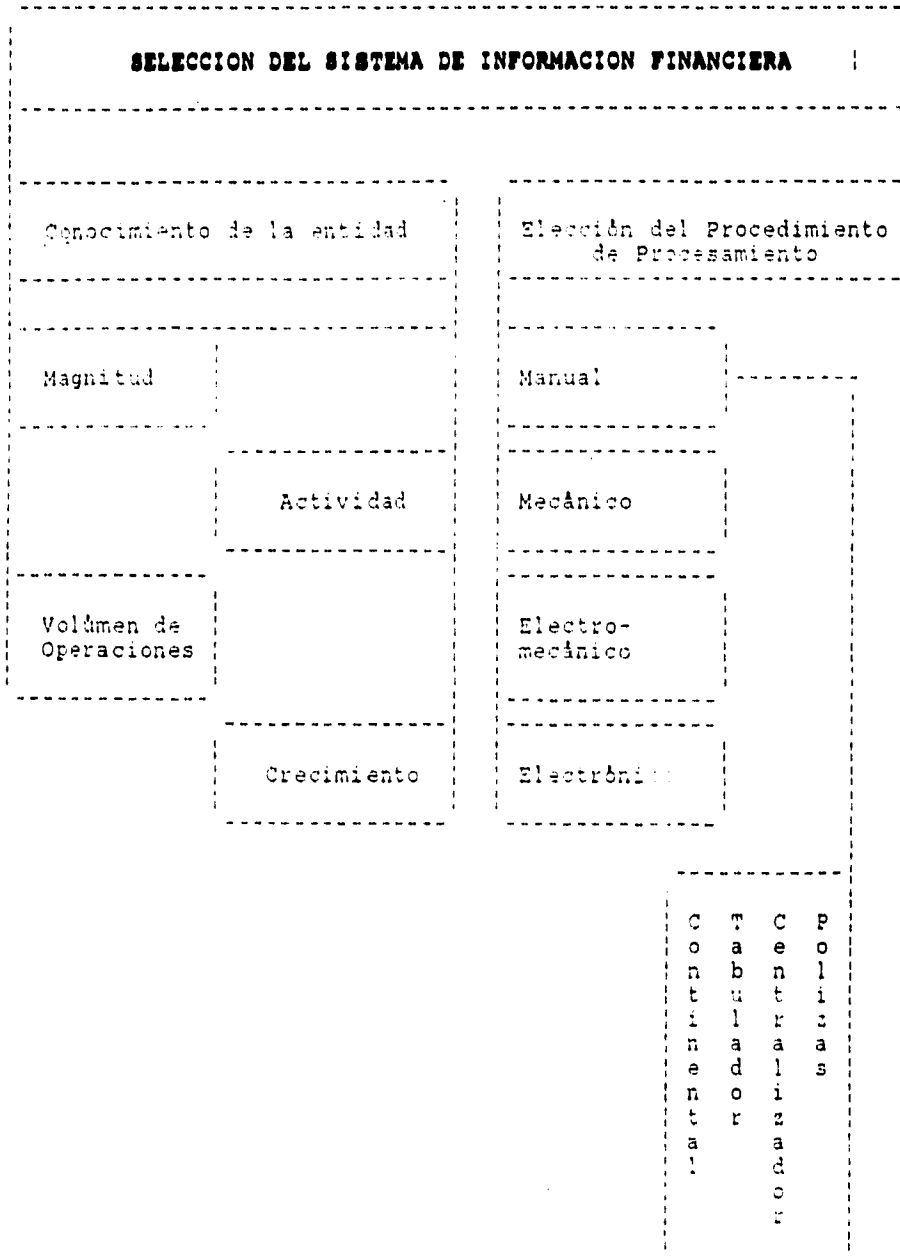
SELECCION DEL SISTEMA DE INFORMACION FINANCIERA

Conocimiento de la entidad

Elección del Procedimiento de Procesamiento

Magnitud

Actividad

Volúmen de Operaciones

Crecimiento

Manual

Mecánico

Electro-mecánico

Electróni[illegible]

Continental

Tabulador

Centralizador

Polizas